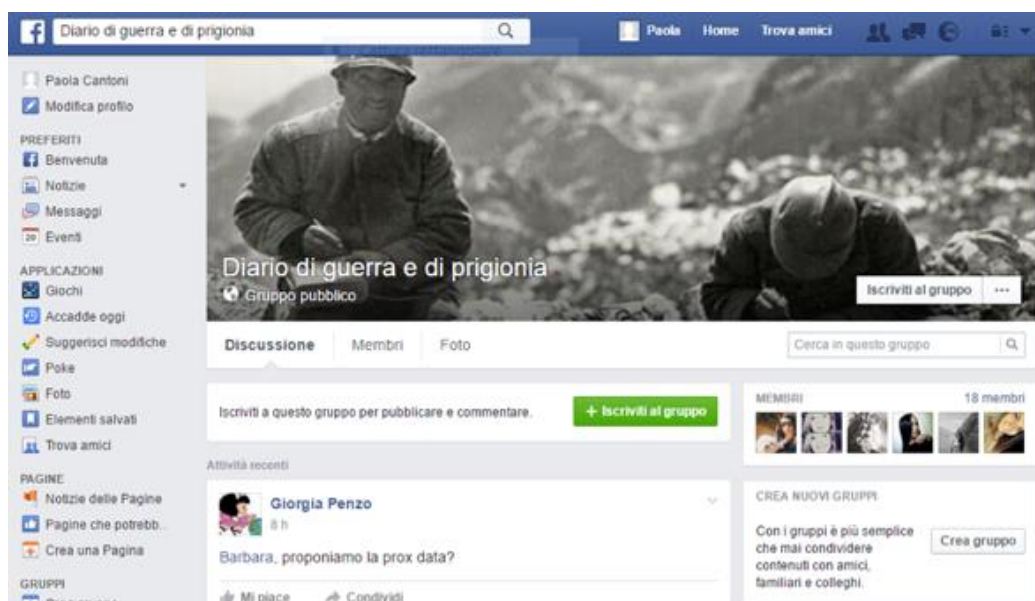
Diario di guerra e di prigionia

Paola Home Trova amici

Paola Cantoni
Modifica profilo

PREFERITI
Benvenuta
Notizie
Messaggi
20 Eventi

APPLICAZIONI
Giochi
Accadde oggi
Suggerisci modifiche
Poke
Foto
Elementi salvati
Trova amici

PAGINE
Notizie delle Pagine
Pagine che potrebb...
Crea una Pagina

GRUPPI

Diario di guerra e di prigionia
Gruppo pubblico

Iscriviti al gruppo ···

Discussione Membri Foto

Cerca in questo gruppo

Iscriviti a questo gruppo per pubblicare e commentare.

+ Iscriviti al gruppo

Attività recenti

Giorgia Penzo
8 h

Barbara, proponiamo la prox data?

Mi piace Condividi

MEMBRI 18 membri

CREA NUOVI GRUPPI

Con i gruppi è più semplice che mai condividere contenuti con amici, familiari e colleghi.

Crea gruppo